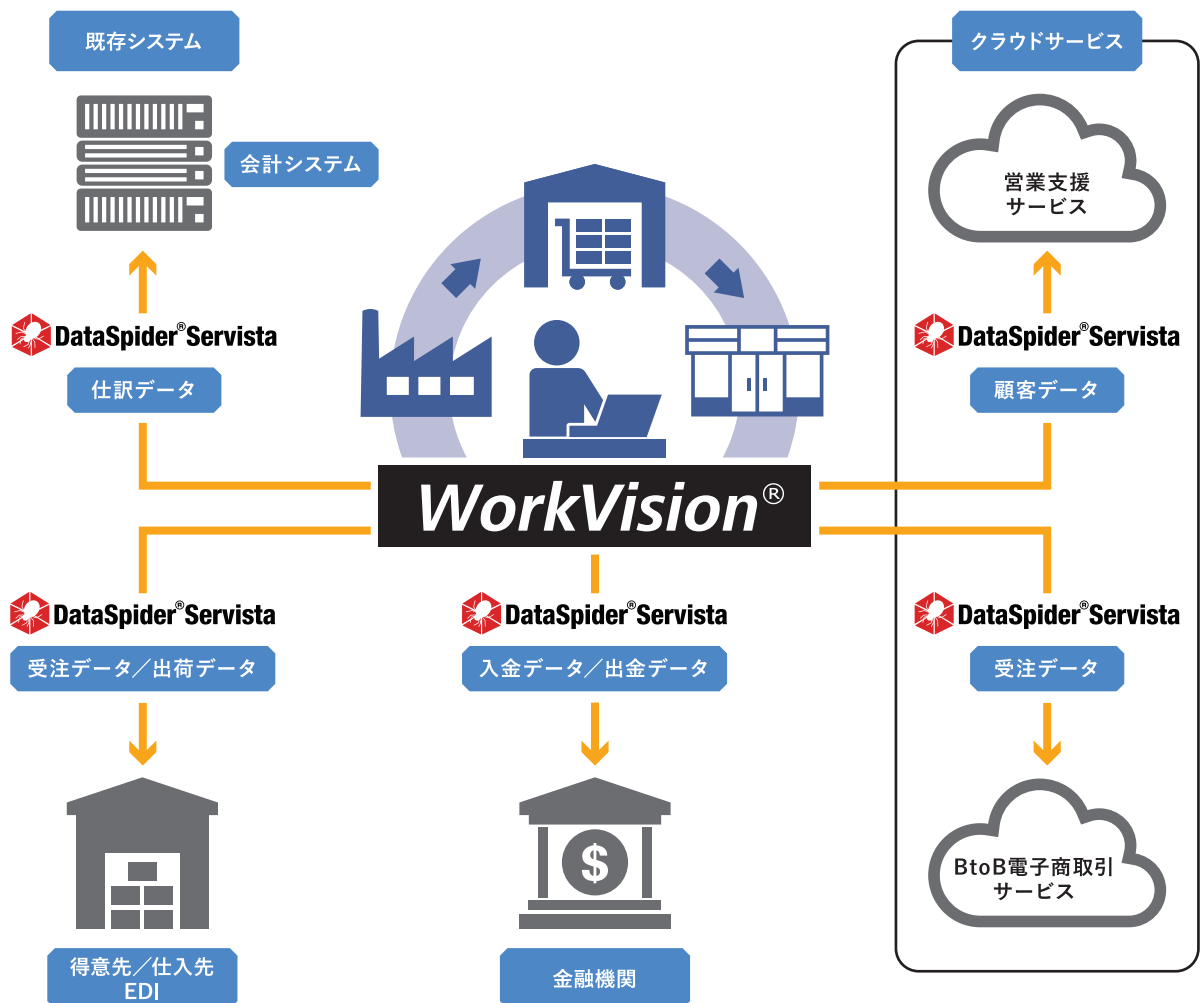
既存システム

会計システム

DataSpider® Servista

仕訳データ

クラウドサービス

営業支援
サービス

DataSpider® Servista

顧客データ

WorkVision®

DataSpider® Servista

受注データ／出荷データ

得意先／仕入先
EDI

DataSpider® Servista

入金データ／出金データ

$

金融機関

DataSpider® Servista

受注データ

BtoB電子商取引
サービス